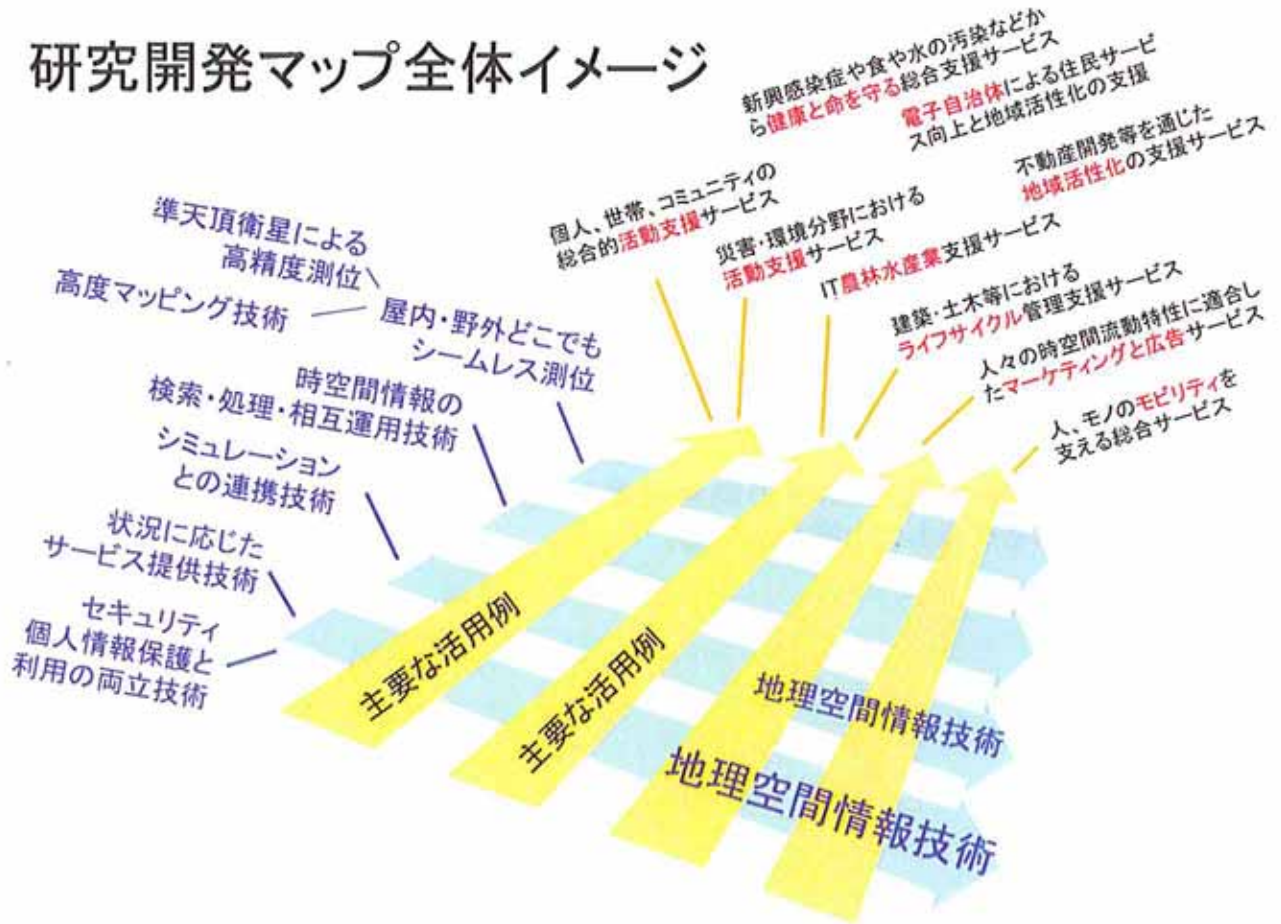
研究開発マップ全体イメージ

新興感染症や食や水の汚染などから健康と命を守る総合支援サービス

電子自治体による住民サービス向上と地域活性化の支援

不動産開発等を通じた地域活性化の支援サービス

個人、世帯、コミュニティの総合的活動支援サービス

災害・環境分野における活動支援サービス

IT農林水産業支援サービス

建築・土木等におけるライフサイクル管理支援サービス

人々の時空間流動特性に適合したマーケティングと広告サービス

人、モノのモビリティを支える総合サービス

準天頂衛星による高精度測位

高度マッピング技術

屋内・野外どこでもシームレス測位

時空間情報の検索・処理・相互運用技術

シミュレーションとの連携技術

状況に応じたサービス提供技術

セキュリティ個人情報保護と利用の両立技術

主要な活用例

主要な活用例

地理空間情報技術

地理空間情報技術